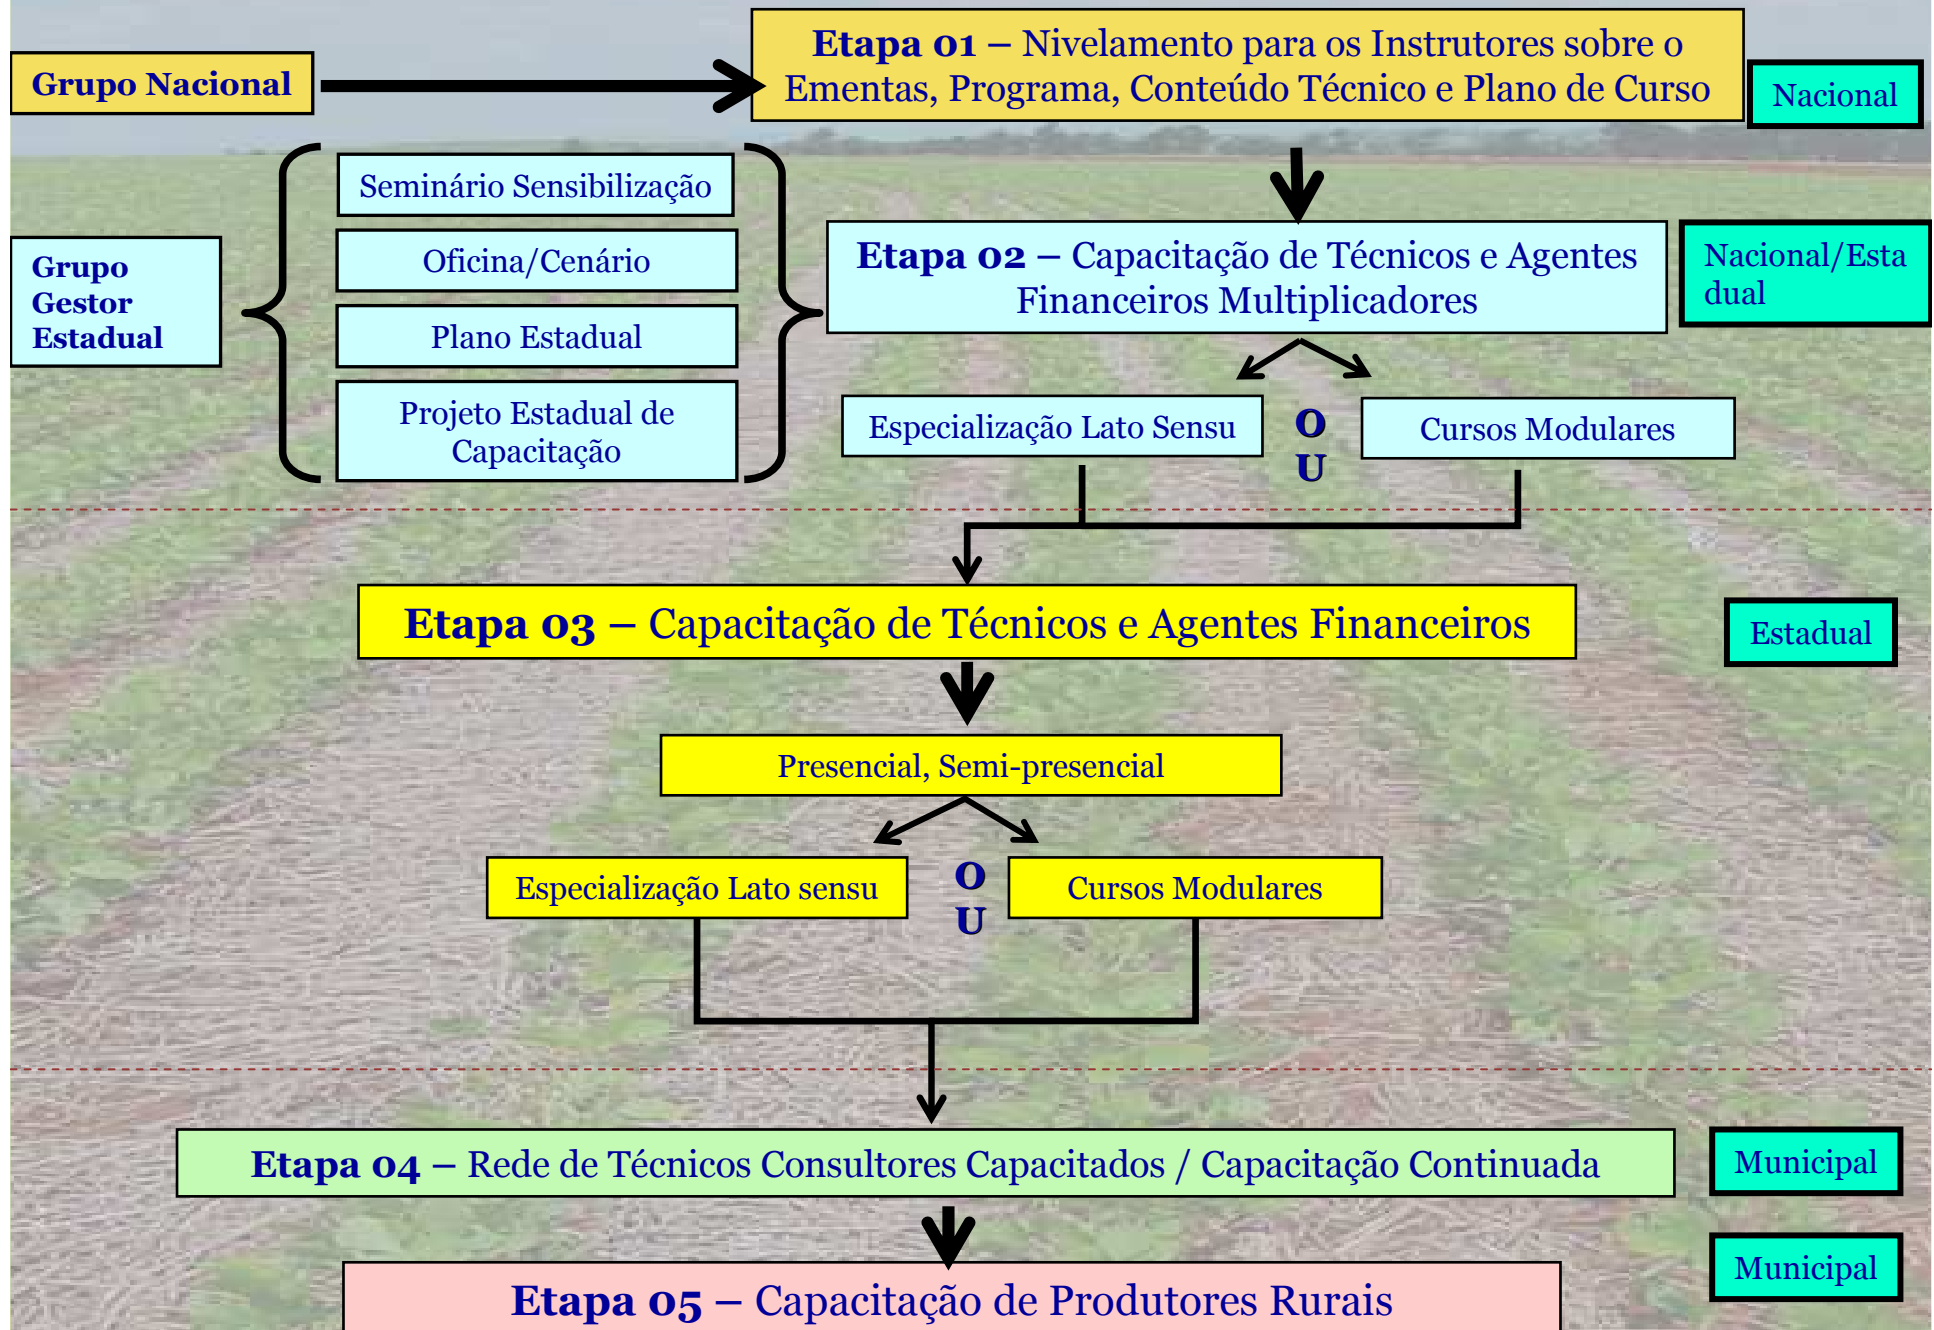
Grupo Nacional

Etapa 01 – Nivelamento para os Instrutores sobre o Ementas, Programa, Conteúdo Técnico e Plano de Curso

Nacional

Grupo Gestor Estadual

Seminário Sensibilização

Oficina/Cenário

Plano Estadual

Projeto Estadual de Capacitação

Etapa 02 – Capacitação de Técnicos e Agentes Financeiros Multiplicadores

Nacional/Estadual

Especialização Lato Sensu

OU

Cursos Modulares

Etapa 03 – Capacitação de Técnicos e Agentes Financeiros

Estadual

Presencial, Semi-presencial

Especialização Lato sensu

OU

Cursos Modulares

Etapa 04 – Rede de Técnicos Consultores Capacitados / Capacitação Continuada

Municipal

Municipal

Etapa 05 – Capacitação de Produtores Rurais